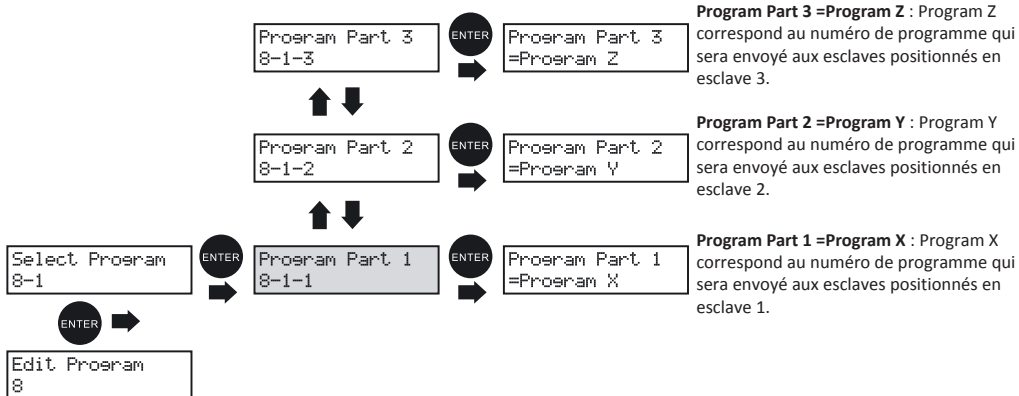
Program Part 3
8-1-3

ENTER

Program Part 3
=Program Z

**Program Part 3 =Program Z** : Program Z correspond au numéro de programme qui sera envoyé aux esclaves positionnés en esclave 3.

Program Part 2
8-1-2

ENTER

Program Part 2
=Program Y

**Program Part 2 =Program Y** : Program Y correspond au numéro de programme qui sera envoyé aux esclaves positionnés en esclave 2.

Select Program
8-1

ENTER

Program Part 1
8-1-1

ENTER

Program Part 1
=Program X

**Program Part 1 =Program X** : Program X correspond au numéro de programme qui sera envoyé aux esclaves positionnés en esclave 1.

ENTER

Edit Program
8